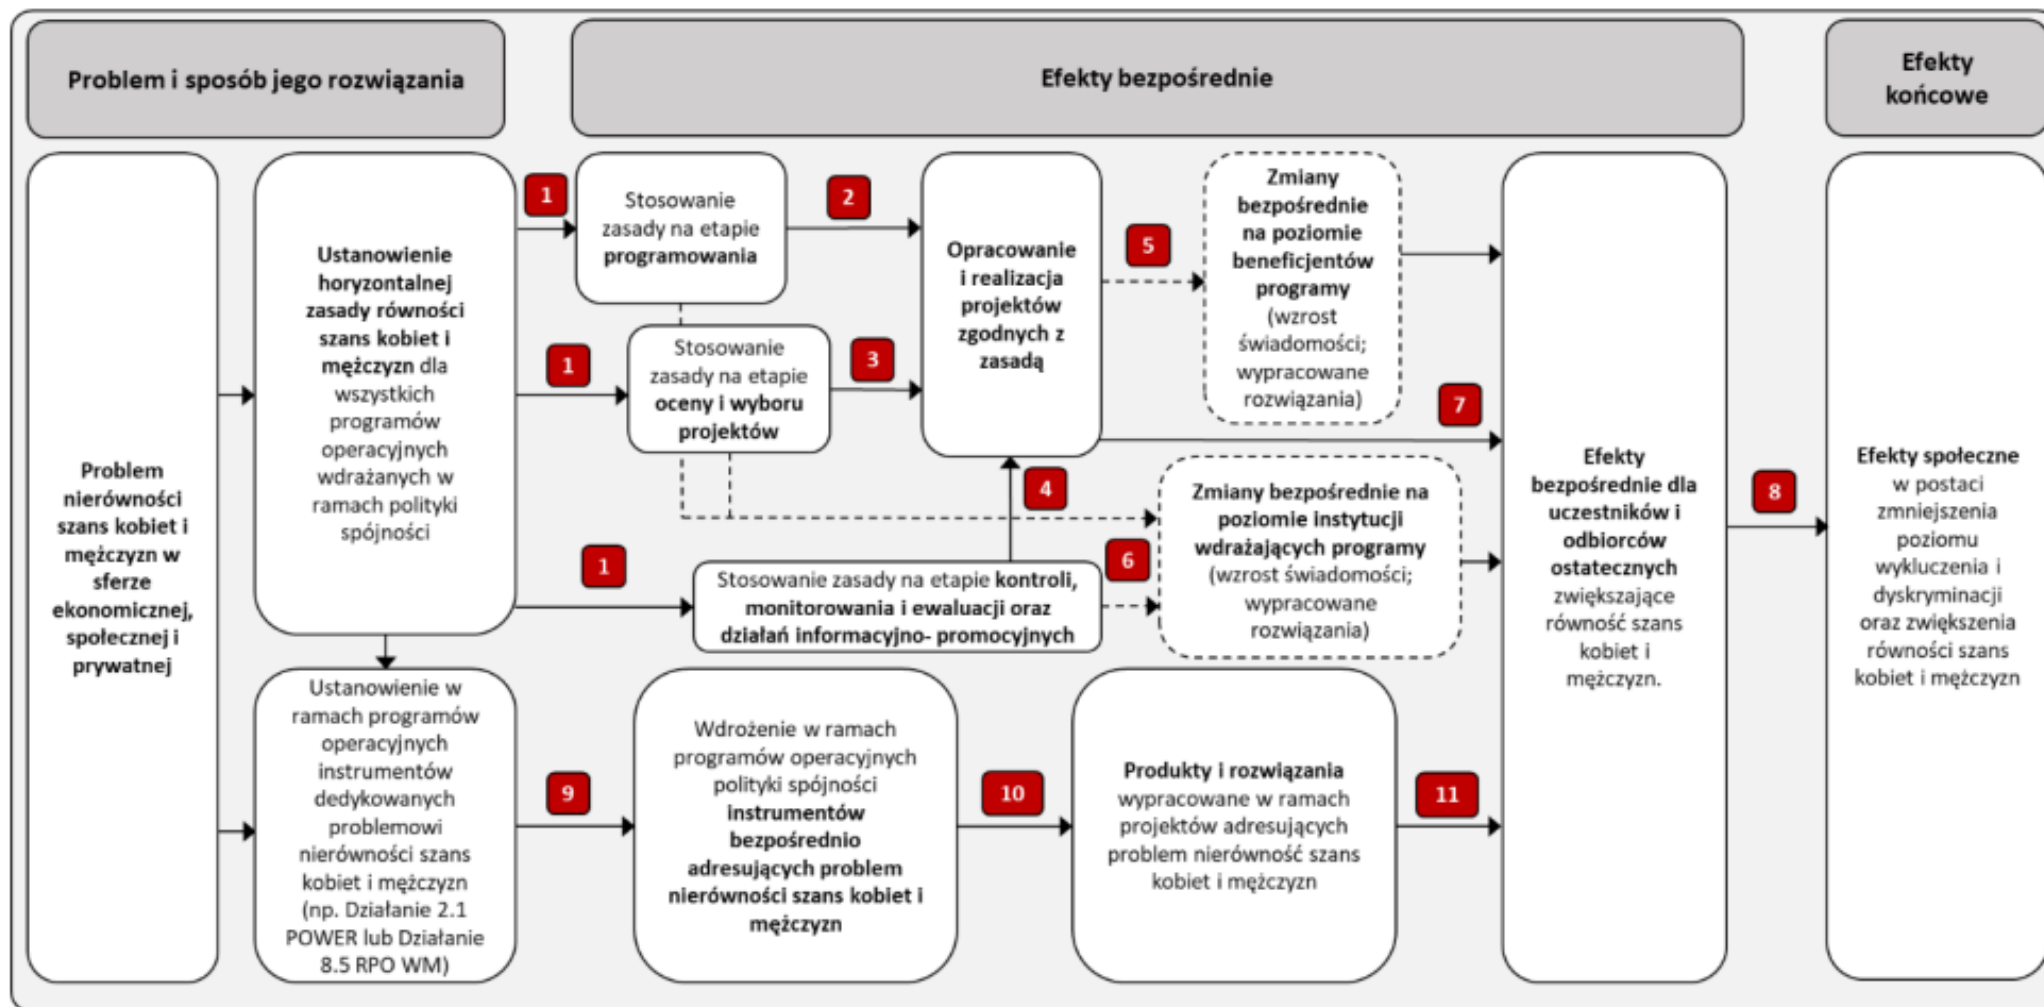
Problem i sposób jego rozwiązania

Efekty bezpośrednie

Efekty końcowe

Problem nierówności szans kobiet i mężczyzn w sferze ekonomicznej, społecznej i prywatnej

Ustanowienie horyzontalnej zasady równości szans kobiet i mężczyzn dla wszystkich programów operacyjnych wdrażanych w ramach polityki spójności

1

Stosowanie zasady na etapie programowania

2

1

Stosowanie zasady na etapie oceny i wyboru projektów

3

Opracowanie i realizacja projektów zgodnych z zasadą

5

Zmiany bezpośrednie na poziomie beneficjentów programy (wzrost świadomości; wypracowane rozwiązania)

7

4

Zmiany bezpośrednie na poziomie instytucji wdrażających programy (wzrost świadomości; wypracowane rozwiązania)

1

Stosowanie zasady na etapie kontroli, monitorowania i ewaluacji oraz działań informacyjno- promocyjnych

6

Efekty bezpośrednie dla uczestników i odbiorców ostatecznych zwiększające równość szans kobiet i mężczyzn.

8

Efekty społeczne w postaci zmniejszenia poziomu wykluczenia i dyskryminacji oraz zwiększenia równości szans kobiet i mężczyzn

Ustanowienie w ramach programów operacyjnych instrumentów dedykowanych problemowi nierówności szans kobiet i mężczyzn (np. Działanie 2.1 POWER lub Działanie 8.5 RPO WM)

9

Wdrożenie w ramach programów operacyjnych polityki spójności instrumentów bezpośrednio adresujących problem nierówności szans kobiet i mężczyzn

10

Produkty i rozwiązania wypracowane w ramach projektów adresujących problem nierówność szans kobiet i mężczyzn

11